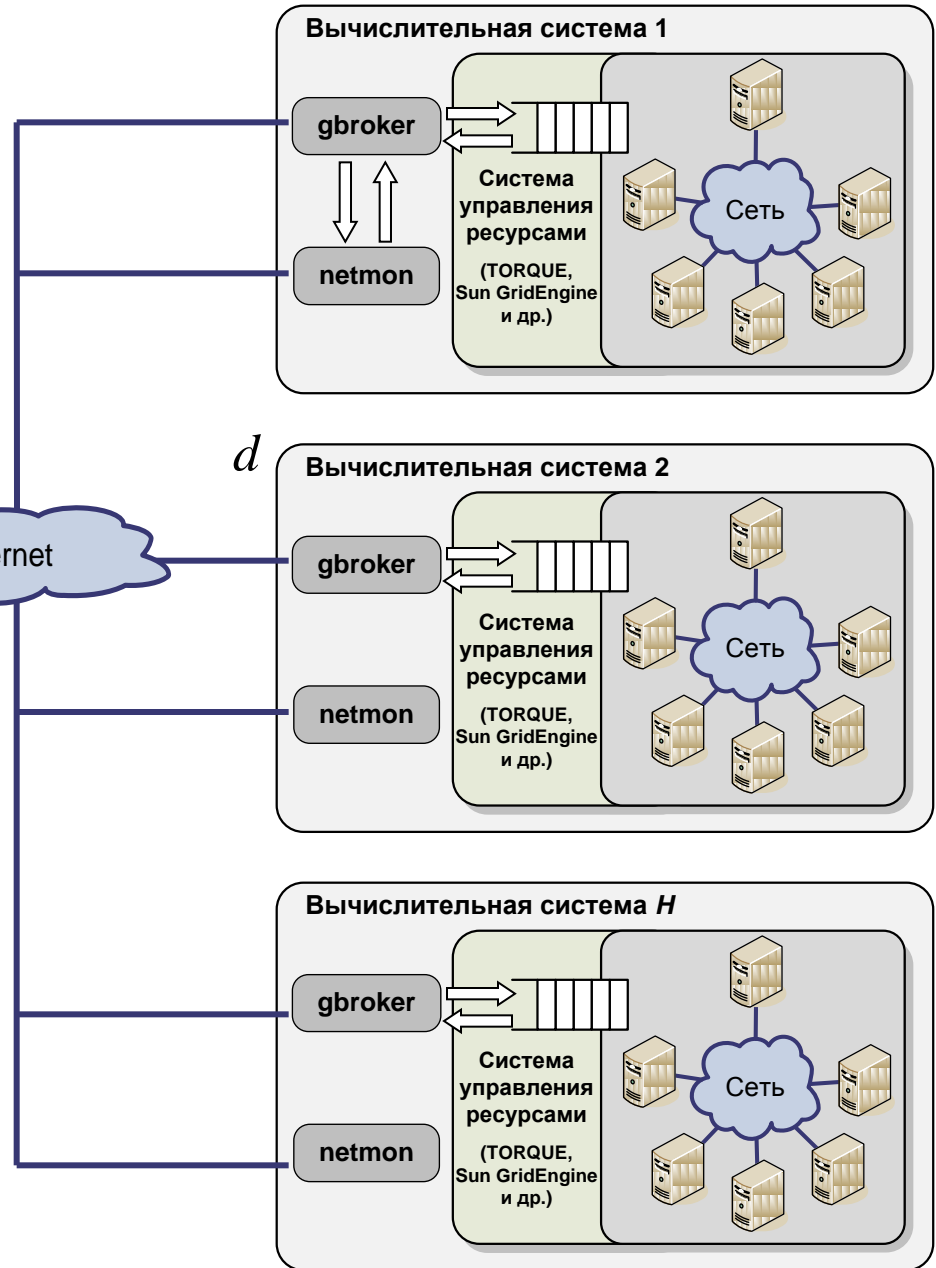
Вычислительная система 1

gbroker

netmon

Система управления ресурсами

(TORQUE, Sun GridEngine и др.)

Сеть

$d$

Вычислительная система 2

rnet

gbroker

netmon

Система управления ресурсами

(TORQUE, Sun GridEngine и др.)

Сеть

Вычислительная система *H*

gbroker

netmon

Система управления ресурсами

(TORQUE, Sun GridEngine и др.)

Сеть